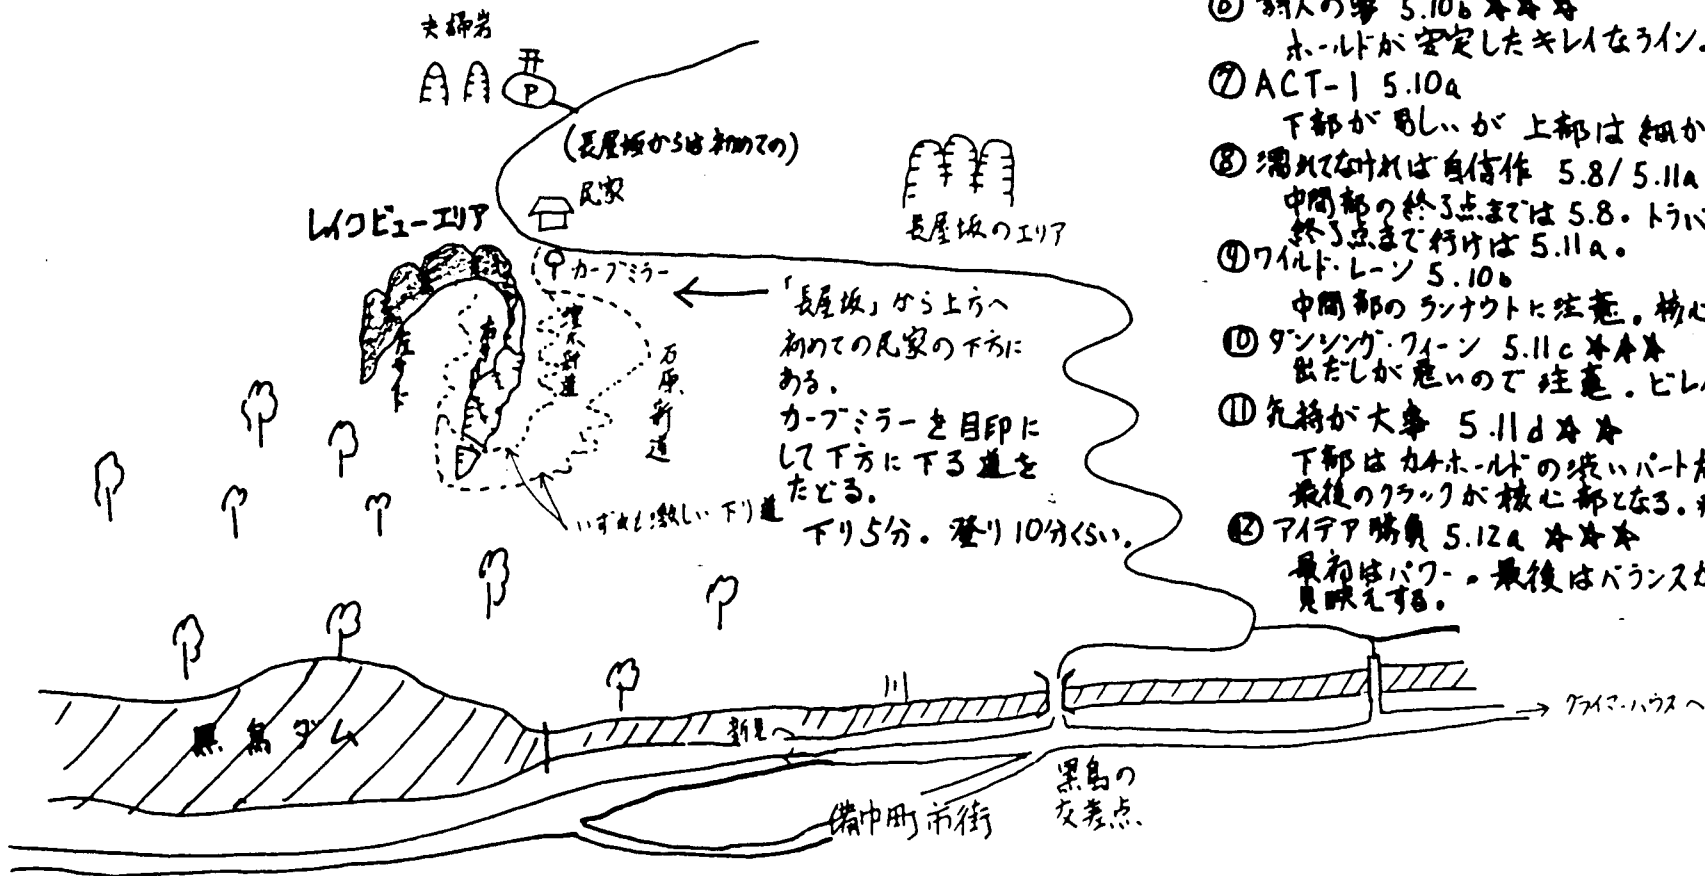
大師岩

(長屋坂から初めての)

民家

レイクビューエリア

カーブミラー

左サイド

右サイド

獣道

石原新道

いずれも激しい下り道

「長屋坂」から上方へ初めての民家の下方にある。
カーブミラーを目印にして下方に下る道をたどる。
下り5分。登り10分くらい。

長屋坂のエリア

⑥ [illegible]人の事 5.10b ★★★
ホールドが安定したキレイなライン。
⑦ ACT-1 5.10a
下部が易しいが上部は細か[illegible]
⑧ 濡れてなければ自信作 5.8/5.11a
中間部の終了点までは 5.8。トラバ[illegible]
終了点まで行けば 5.11a。
⑨ ワイルド・レーン 5.10b
中間部のランナウトに注意。核心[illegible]
⑩ ダンシング・クィーン 5.11c ★★★
出だしが悪いので注意。ビレ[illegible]
⑪ 気持が大事 5.11d ★★
下部はカチホールドの渋いパート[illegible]
最後のクラックが核心部となる。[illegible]
⑫ アイデア勝負 5.12a ★★★
最初はパワー。最後はバランスが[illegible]
見映えする。

川

新道

黒島ダム

備中町市街

黒島の交差点

クライマーハウスへ